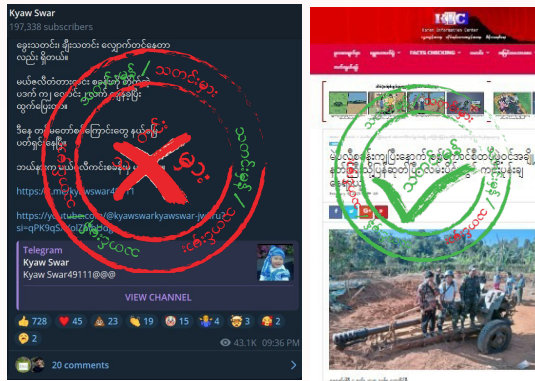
Kyaw Swar
197,338 subscribers

ခွေးသတင်း ချိုးသတင်း လျှော့တင်နေတာလည်း ရှိတယ်။

မယ်ဇလီတံတားရေး ခနခက် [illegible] ပဲကို ကျ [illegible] ထွက်ပြေး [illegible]

ဒီနေ့ တပ်မတော်က ကြောက်စရာ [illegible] ပတ်ရှင်းနေပြီ။

ဘယ်နေရာမယ် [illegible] ကောင်းနေမယ်။

https://t.me/kyawswar4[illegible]

https://youtube.com/@kyawswarkyawswar-jw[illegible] si=qPK9q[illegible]

Telegram
Kyaw Swar
Kyaw Swar49111@@@

VIEW CHANNEL

728 45 23 19 15 12 3 2 2

43.1K 09:36 PM

20 comments

KIC
Karen Information Center

FACT CHECKING

မယ်ဇလီ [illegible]

သတင်းမှား / သတင်းမှန်